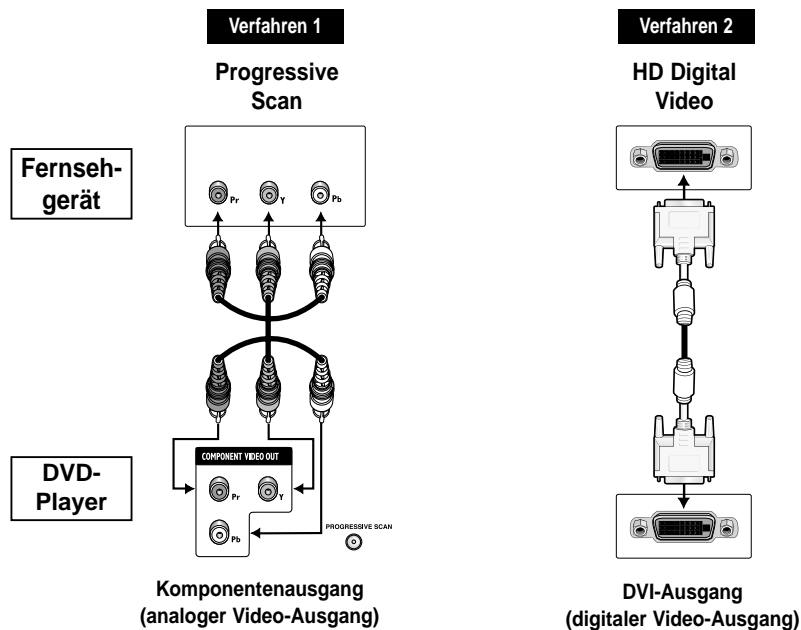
Verfahren 1

Progressive Scan

Fernsehgerät

Pr Y Pb

DVD-Player

COMPONENT VIDEO OUT

Pr Y

Pb

PROGRESSIVE SCAN

Komponentenausgang (analoger Video-Ausgang)

Verfahren 2

HD Digital Video

DVI-Ausgang (digitaler Video-Ausgang)